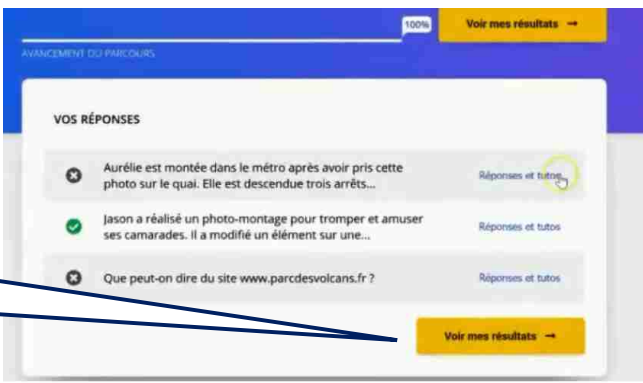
100%

Voir mes résultats →

AVANCEMENT DU PARCOURS

VOS RÉPONSES

Aurélie est montée dans le métro après avoir pris cette photo sur le quai. Elle est descendue trois arrêts...

Réponses et tutos

Jason a réalisé un photo-montage pour tromper et amuser ses camarades. Il a modifié un élément sur une...

Réponses et tutos

Que peut-on dire du site www.parcdesvolcans.fr ?

Réponses et tutos

Voir mes résultats →